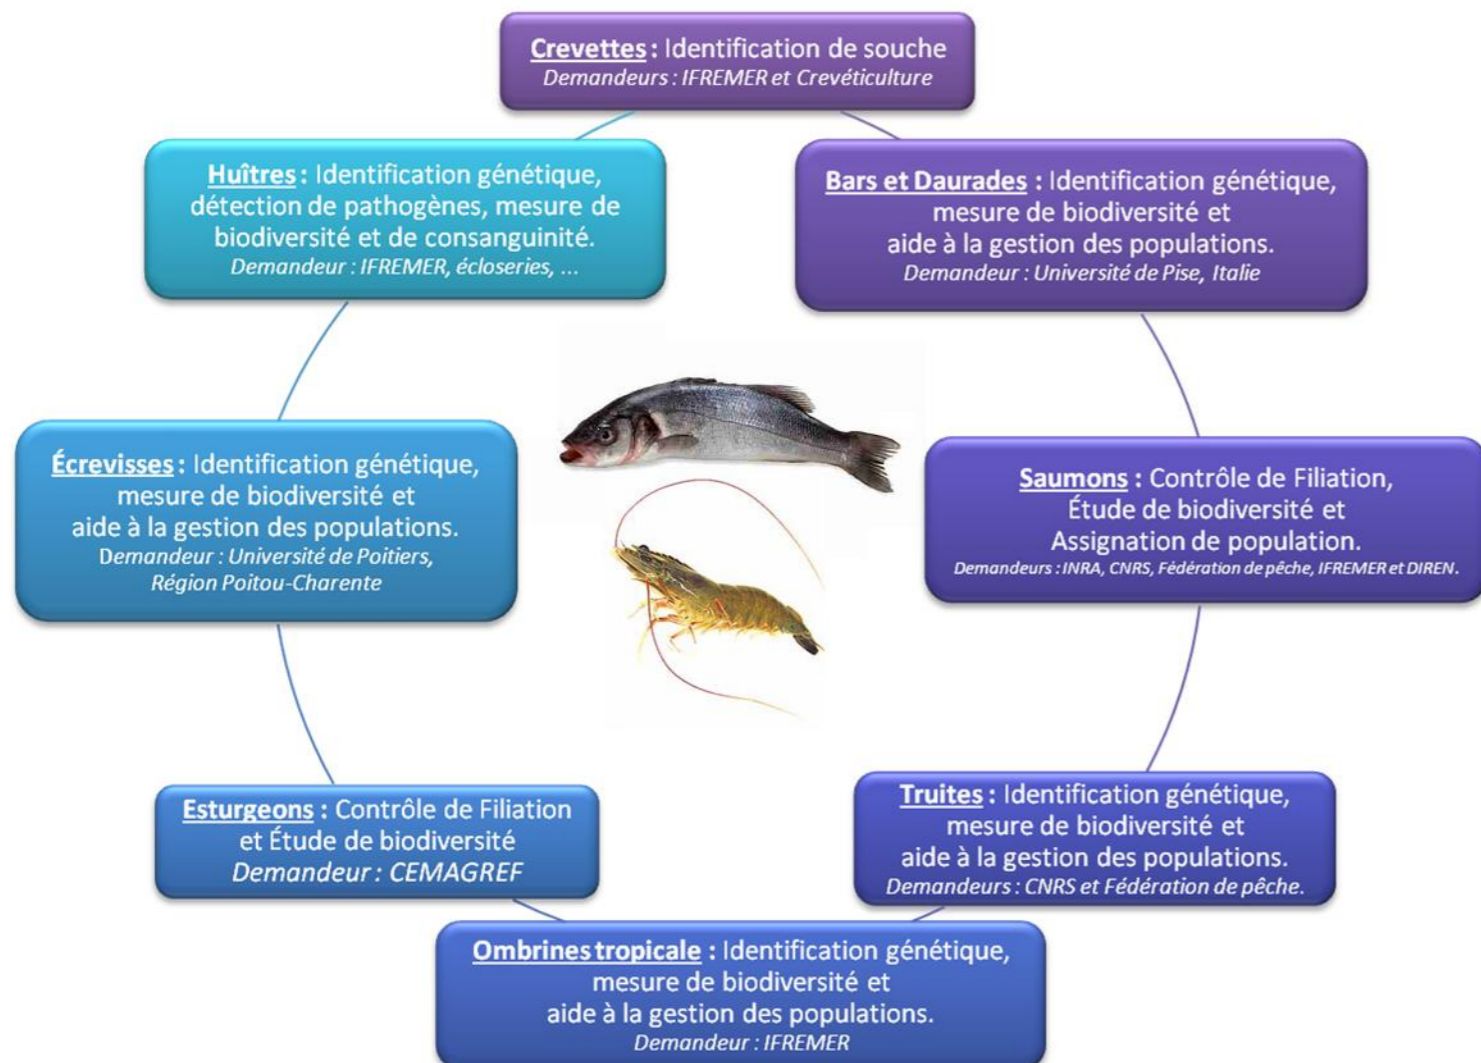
Crevettes : Identification de souche
Demandeurs : IFREMER et Crevéticulture

Huîtres : Identification génétique, détection de pathogènes, mesure de biodiversité et de consanguinité.
Demandeur : IFREMER, écloseries, ...

Bars et Daurades : Identification génétique, mesure de biodiversité et aide à la gestion des populations.
Demandeur : Université de Pise, Italie

Écrevisses : Identification génétique, mesure de biodiversité et aide à la gestion des populations.
Demandeur : Université de Poitiers, Région Poitou-Charente

Saumons : Contrôle de Filiation, Étude de biodiversité et Assignation de population.
Demandeurs : INRA, CNRS, Fédération de pêche, IFREMER et DIREN.

Esturgeons : Contrôle de Filiation et Étude de biodiversité
Demandeur : CEMAGREF

Truites : Identification génétique, mesure de biodiversité et aide à la gestion des populations.
Demandeurs : CNRS et Fédération de pêche.

Ombrines tropicale : Identification génétique, mesure de biodiversité et aide à la gestion des populations.
Demandeur : IFREMER